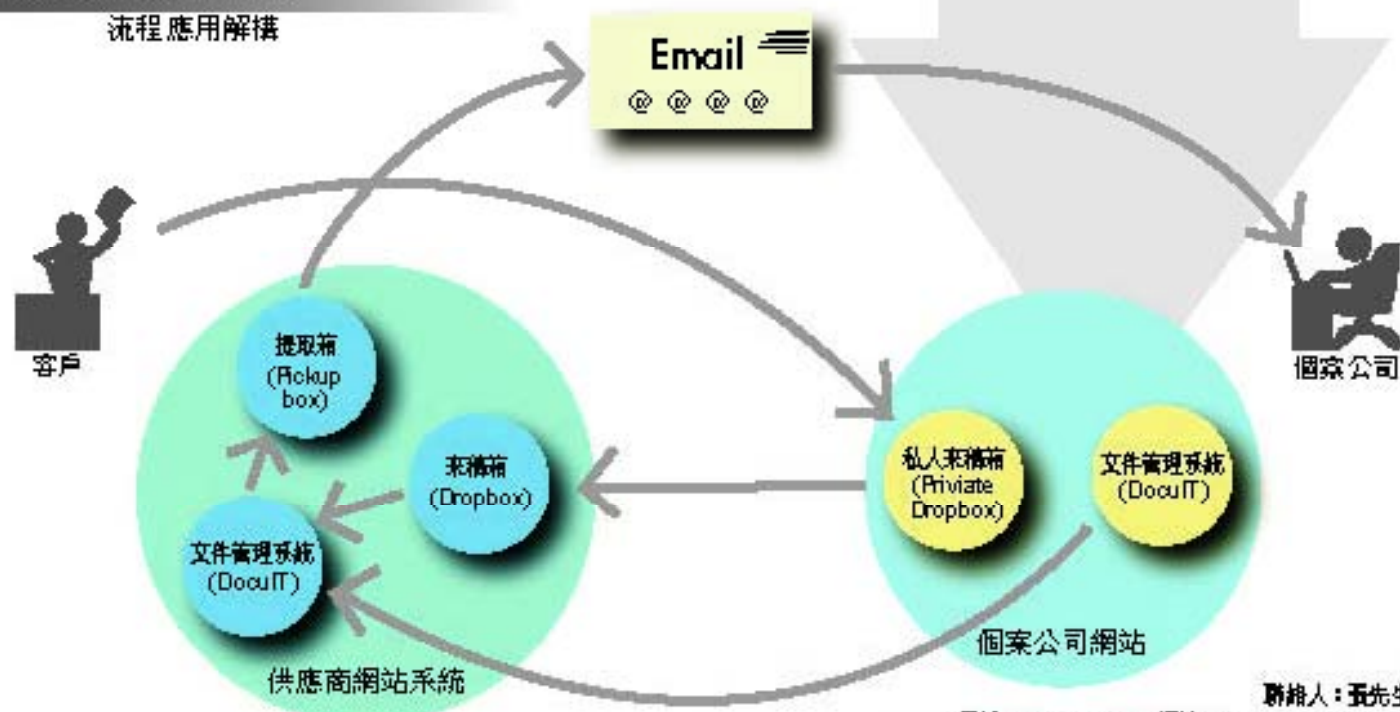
流程應用解構

Email
@ @ @ @

客戶

個案公司

提取箱
(Pickup box)

來稿箱
(Dropbox)

文件管理系統
(DocuIT)

供應商網站系統

私人來稿箱
(Priviate Dropbox)

文件管理系統
(DocuIT)

個案公司網站

聯絡人：張先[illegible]